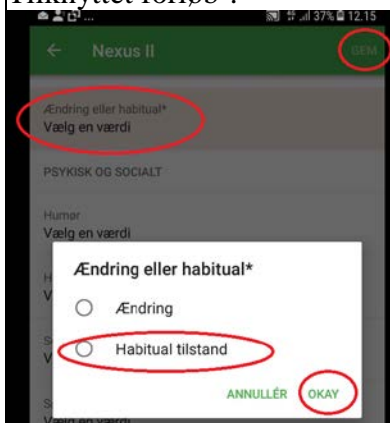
Tilknyttet forløb".

37% 12.15

Nexus II

GEM

Ændring eller habitual*
Vælg en værdi

PSYKISK OG SOCIALT

Humør
Vælg en værdi

H
V

S
V

S
Vælg en værdi

Ændring eller habitual*

Ændring

Habitual tilstand

ANNULLÉR OKAY